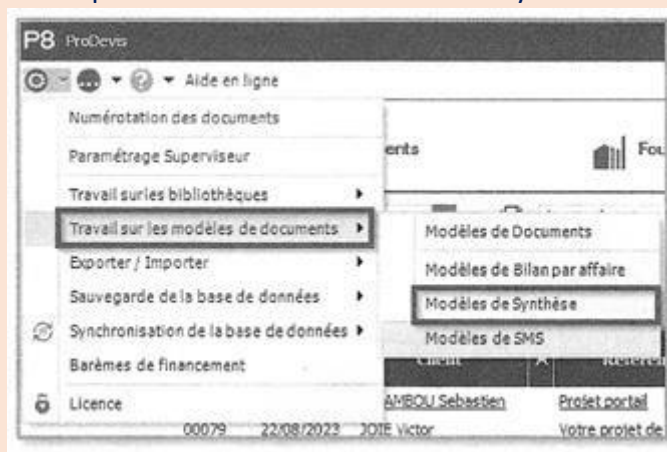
P8 ProDevis

Aide en ligne

Numérotation des documents

Paramétrage Superviseur

Travail sur les bibliothèques

Travail sur les modèles de documents

Exporter / Importer

Sauvegarde de la base de données

Synchronisation de la base de données

Barèmes de financement

Licence

ents

Fou

Modèles de Documents

Modèles de Bilan par affaire

Modèles de Synthèse

Modèles de SMS

Client

Référen

AMBOU Sebastien

Projet portail

00079 22/08/2023 JOIE Victor

Votre projet de